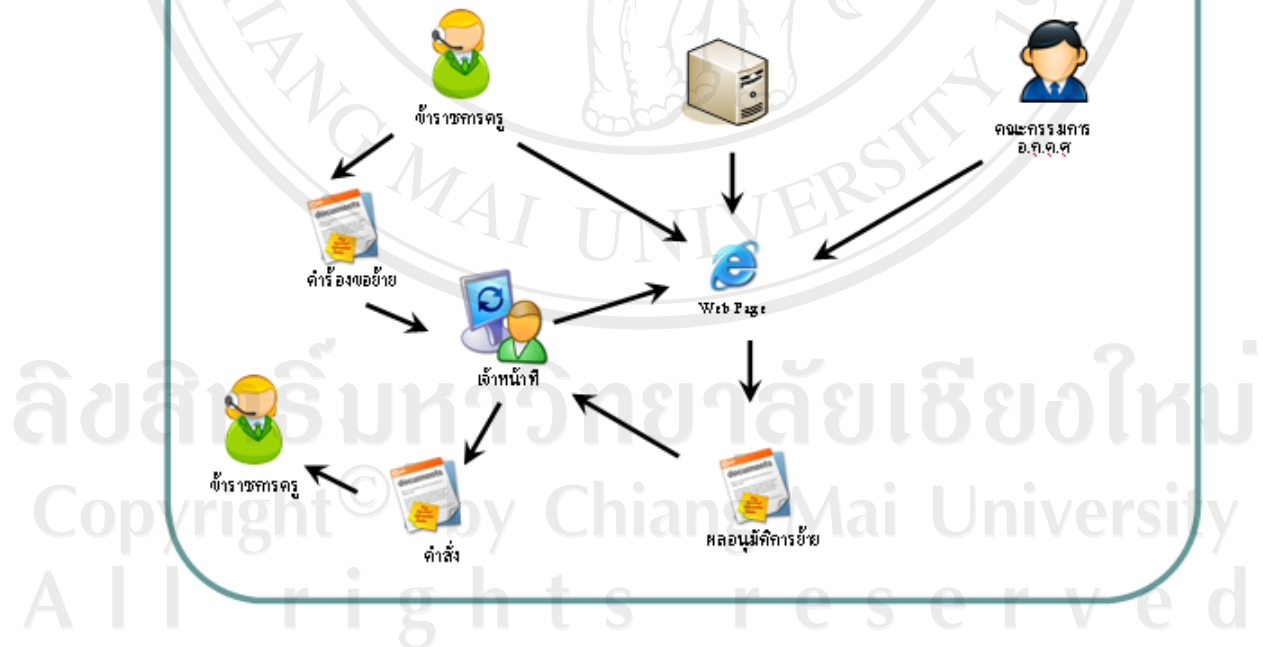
ข้าราชการครู

คณะกรรมการ อ.ก.ค.ศ

คำร้องขอย้าย

Web Page

เจ้าหน้าที่

ข้าราชการครู

คำสั่ง

ผลอนุมัติการย้าย

CHIANG MAI UNIVERSITY

ลิขสิทธิ์มหาวิทยาลัยเชียงใหม่
Copyright© by Chiang Mai University
All rights reserved